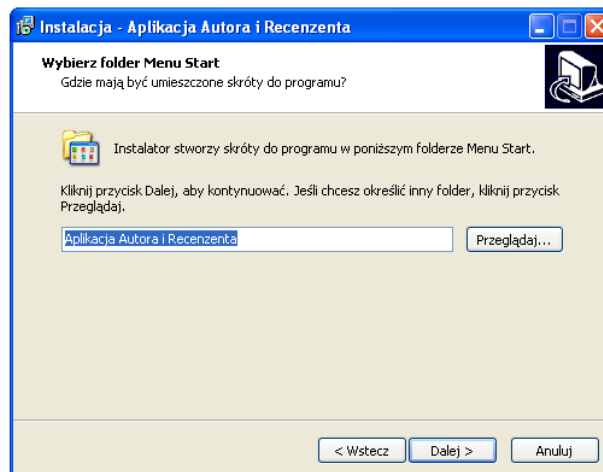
Instalacja - Aplikacja Autora i Recenzenta

Wybierz folder Menu Start
Gdzie mają być umieszczone skróty do programu?

Instalator stworzy skróty do programu w poniższym folderze Menu Start.

Kliknij przycisk Dalej, aby kontynuować. Jeśli chcesz określić inny folder, kliknij przycisk Przeglądaj.

Aplikacja Autora i Recenzenta

Przeglądaj...

< Wstecz

Dalej >

Anuluj